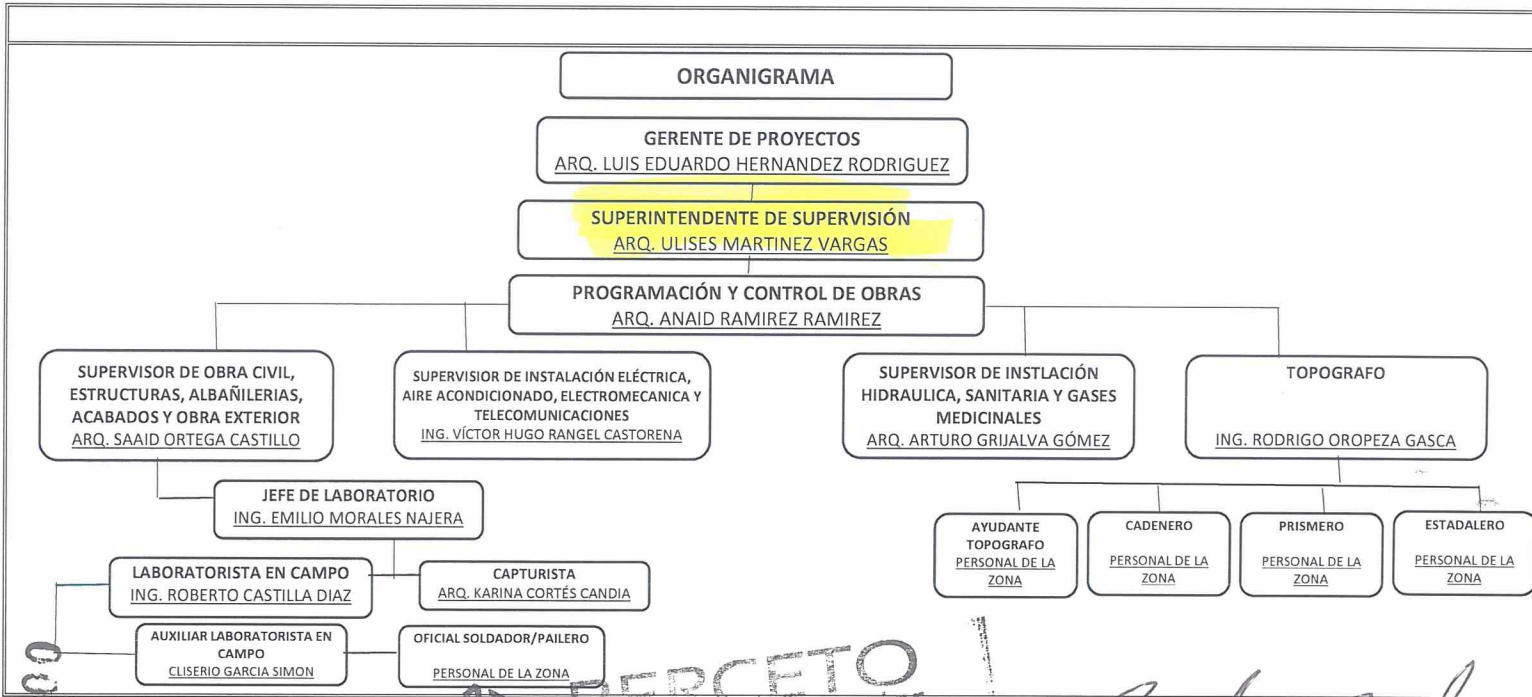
ORGANIGRAMA

GERENTE DE PROYECTOS
ARQ. LUIS EDUARDO HERNANDEZ RODRIGUEZ

SUPERINTENDENTE DE SUPERVISIÓN
ARQ. ULISES MARTINEZ VARGAS

PROGRAMACIÓN Y CONTROL DE OBRAS
ARQ. ANAID RAMIREZ RAMIREZ

SUPERVISOR DE OBRA CIVIL, ESTRUCTURAS, ALBAÑILERIAS, ACABADOS Y OBRA EXTERIOR
ARQ. SAAID ORTEGA CASTILLO

SUPERVISIOR DE INSTALACIÓN ELÉCTRICA, AIRE ACONDICIONADO, ELECTROMECANICA Y TELECOMUNICACIONES
ING. VÍCTOR HUGO RANGEL CASTORENA

SUPERVISOR DE INSTLACIÓN HIDRAULICA, SANITARIA Y GASES MEDICINALES
ARQ. ARTURO GRIJALVA GÓMEZ

TOPOGRAFO
ING. RODRIGO OROPEZA GASCA

JEFE DE LABORATORIO
ING. EMILIO MORALES NAJERA

AYUDANTE TOPOGRAFO
PERSONAL DE LA ZONA

CADENERO
PERSONAL DE LA ZONA

PRISMERO
PERSONAL DE LA ZONA

ESTADALERO
PERSONAL DE LA ZONA

LABORATORISTA EN CAMPO
ING. ROBERTO CASTILLA DIAZ

CAPTURISTA
ARQ. KARINA CORTÉS CANDIA

AUXILIAR LABORATORISTA EN CAMPO
CLISERIO GARCIA SIMON

OFICIAL SOLDADOR/PAILERO
PERSONAL DE LA ZONA

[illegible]ERCETO